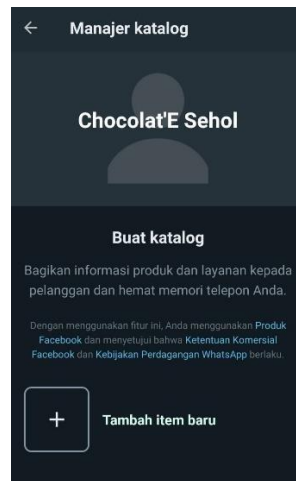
← Manajer katalog

Chocolat'E Sehol

Buat katalog

Bagikan informasi produk dan layanan kepada pelanggan dan hemat memori telepon Anda.

Dengan menggunakan fitur ini, Anda menggunakan Produk Facebook dan menyetujui bahwa Ketentuan Komersial Facebook dan Kebijakan Perdagangan WhatsApp berlaku.

+ Tambah item baru